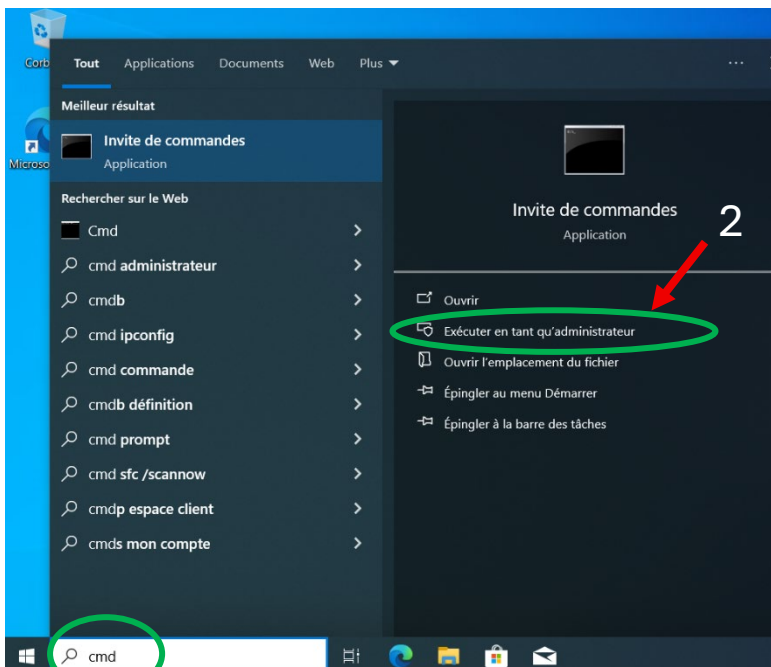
Corb

Microso

Tout Applications Documents Web Plus ▾ ···

Meilleur résultat

Invite de commandes
Application

Rechercher sur le Web

Cmd
cmd administrateur
cmdb
cmd ipconfig
cmd commande
cmdb définition
cmd prompt
cmd sfc /scannow
cmdp espace client
cmds mon compte

Invite de commandes
Application

2

Ouvrir
Exécuter en tant qu'administrateur
Ouvrir l'emplacement du fichier
Épingler au menu Démarrer
Épingler à la barre des tâches

cmd